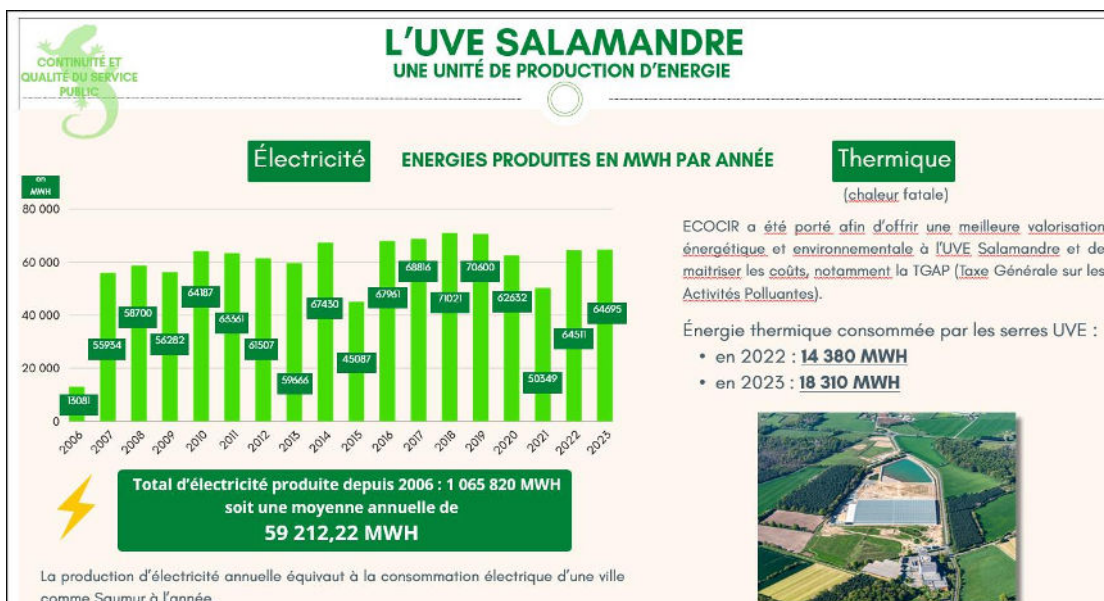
CONTINUITÉ ET QUALITÉ DU SERVICE PUBLIC

L'UVE SALAMANDRE
UNE UNITÉ DE PRODUCTION D'ENERGIE

Électricité

ENERGIES PRODUITES EN MWH PAR ANNÉE

Thermique
(chaleur fatale)

en MWH

| Année | MWH |
|---|---|
| 2006 | 13081 |
| 2007 | 55934 |
| 2008 | 58700 |
| 2009 | 56282 |
| 2010 | 64187 |
| 2011 | 63561 |
| 2012 | 61507 |
| 2013 | 59666 |
| 2014 | 67430 |
| 2015 | 45087 |
| 2016 | 67961 |
| 2017 | 68816 |
| 2018 | 71021 |
| 2019 | 70600 |
| 2020 | 62632 |
| 2021 | 50349 |
| 2022 | 64511 |
| 2023 | 64695 |

80 000
60 000
40 000
20 000
0

Total d'électricité produite depuis 2006 : 1 065 820 MWH soit une moyenne annuelle de
59 212,22 MWH

La production d'électricité annuelle équivaut à la consommation électrique d'une ville comme Saumur à l'année.

ECOCIR a été porté afin d'offrir une meilleure valorisation énergétique et environnementale à l'UVE Salamandre et de maitriser les coûts, notamment la TGAP (Taxe Générale sur les Activités Polluantes).

Énergie thermique consommée par les serres UVE :
• en 2022 : 14 380 MWH
• en 2023 : 18 310 MWH